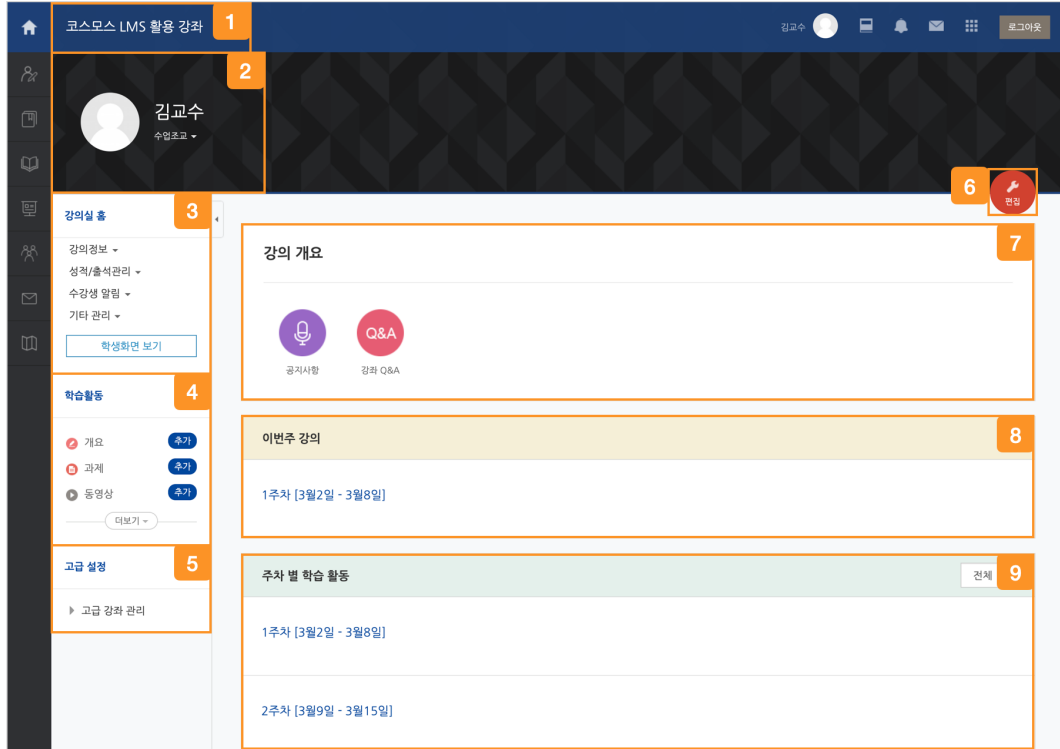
코스모스 LMS 활용 강좌 1

김교수 로그아웃

2

김교수

수업조교

6 편집

3

강의실 홈

강의정보

성적/출석관리

수강생 알림

기타 관리

학생화면 보기

4

학습활동

개요 추가

과제 추가

동영상 추가

더보기

5

고급 설정

고급 강좌 관리

강의 개요 7

Q&A

공지사항

강좌 Q&A

이번주 강의 8

1주차 [3월2일 - 3월8일]

주차 별 학습 활동 전체 9

1주차 [3월2일 - 3월8일]

2주차 [3월9일 - 3월15일]